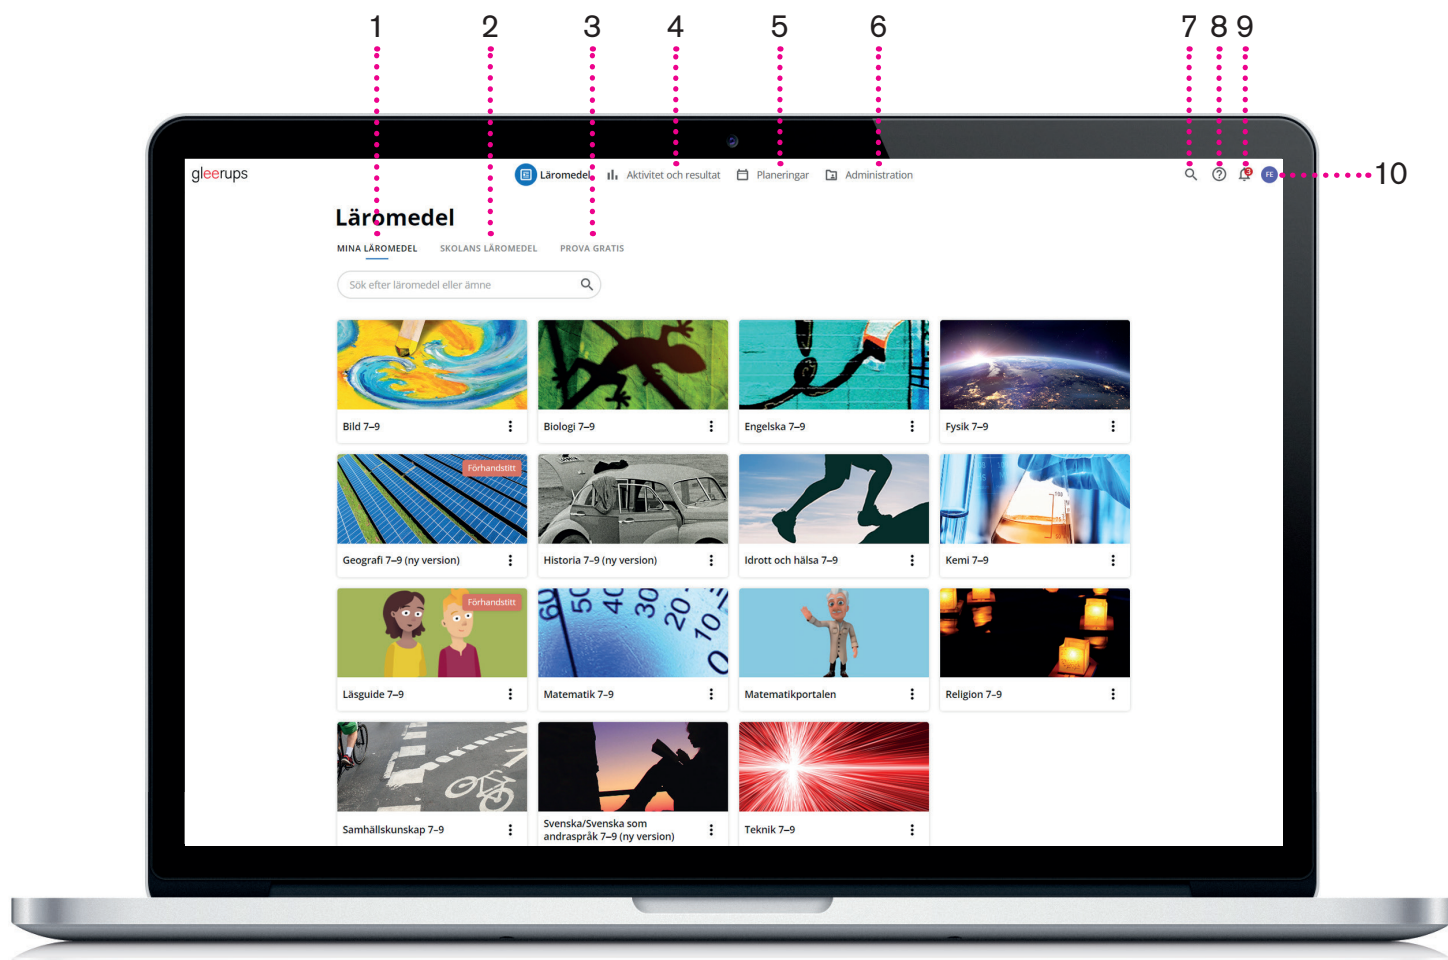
1 2 3 4 5 6 7 8 9

10

gleerups

Läromedel Aktivitet och resultat Planeringar Administration

FE

Läromedel

MINA LÄROMEDEL SKOLANS LÄROMEDEL PROVA GRATIS

Sök efter läromedel eller ämne

Bild 7–9

Biologi 7–9

Engelska 7–9

Fysik 7–9

Förhandstitt

Geografi 7–9 (ny version)

Historia 7–9 (ny version)

Idrott och hälsa 7–9

Kemi 7–9

Förhandstitt

Läsguide 7–9

Matematik 7–9

Matematikportalen

Religion 7–9

Samhällskunskap 7–9

Svenska/Svenska som andraspråk 7–9 (ny version)

Teknik 7–9